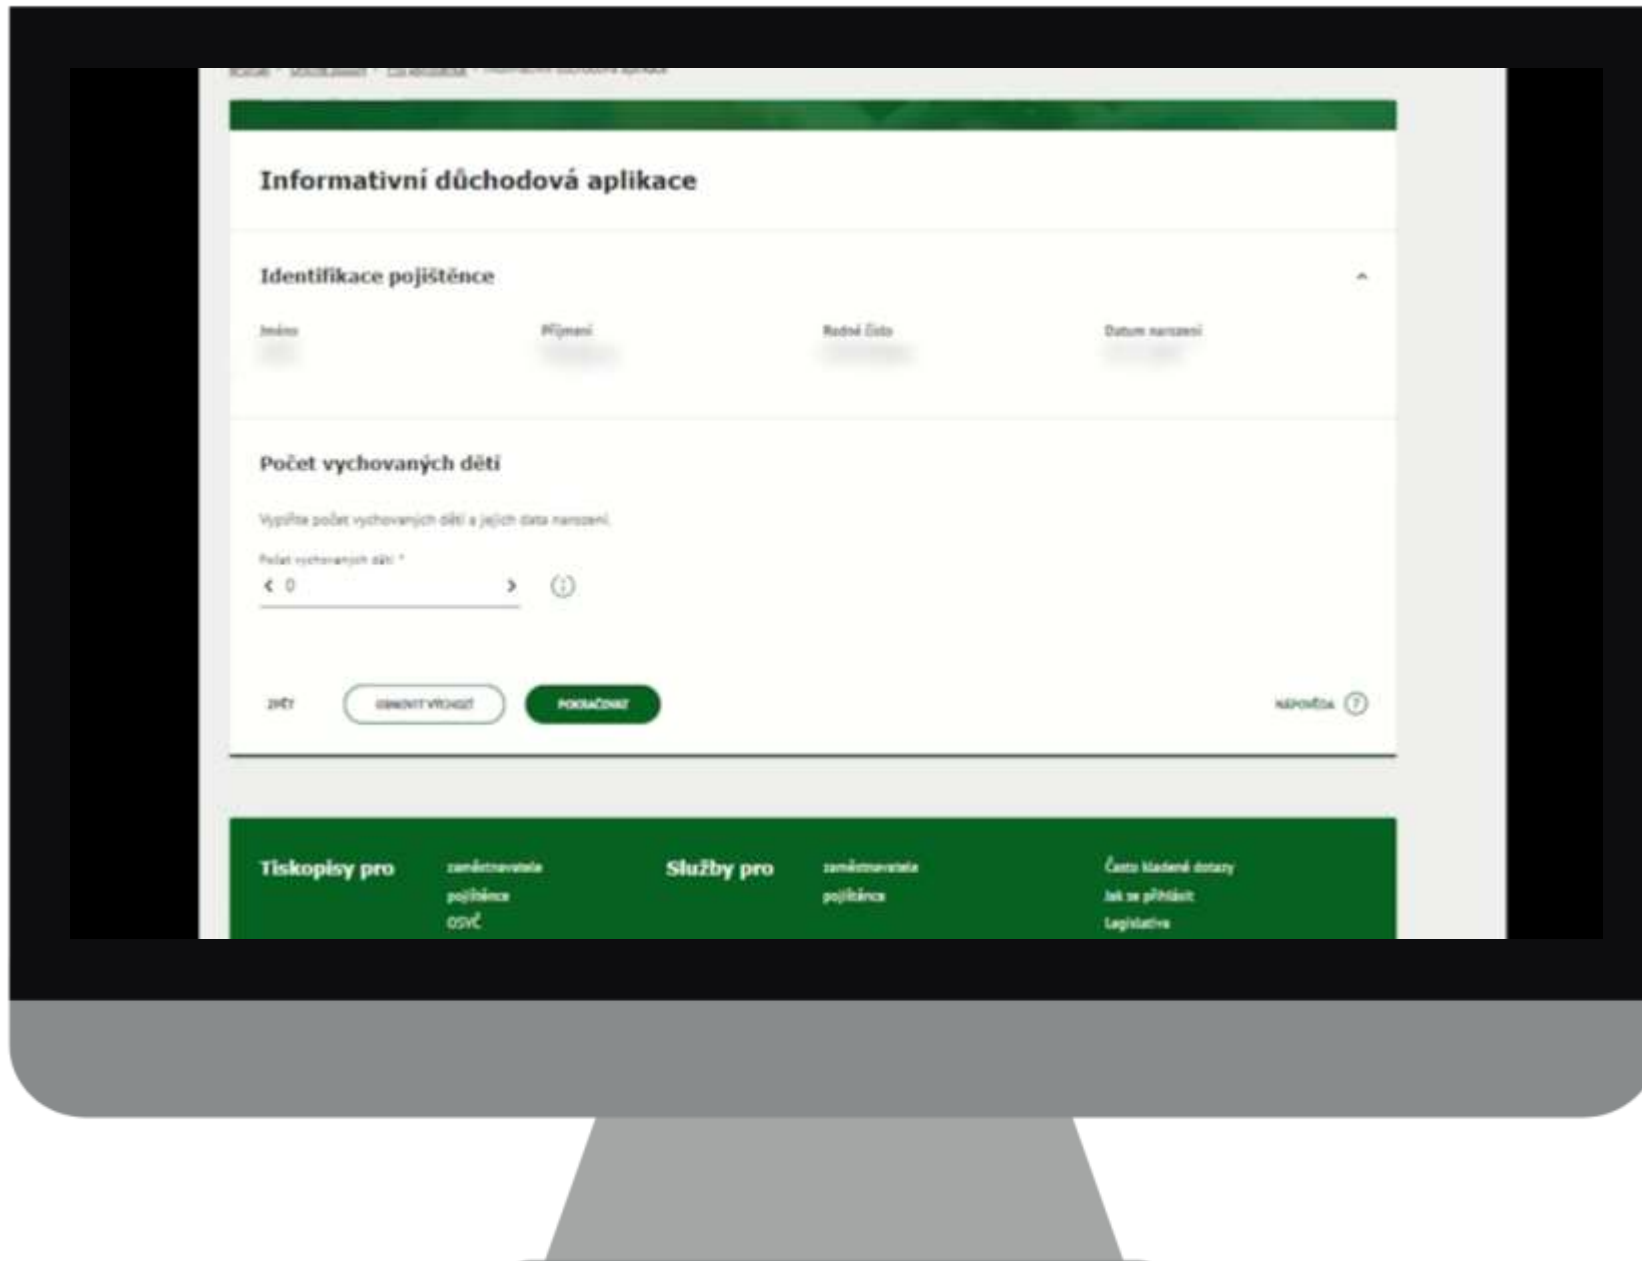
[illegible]

Informativní důchodová aplikace

Identifikace pojištěnce

| Jméno | Příjmení | Rodné číslo | Datum narození |
|---|---|---|---|
| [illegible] | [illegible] | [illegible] | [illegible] |

Počet vychovaných dětí

Vyplňte počet vychovaných dětí a jejich data narození.

Počet vychovaných dětí *

0

ZPĚT

ZMĚNIT VÝCHOZÍ

POKRAČOVAT

NÁPOVĚDA

Tiskopisy pro

zaměstnavatele
pojištěnce
OSVČ

Služby pro

zaměstnavatele
pojištěnce

Často kladené dotazy
Jak se přihlásit
Legislativa